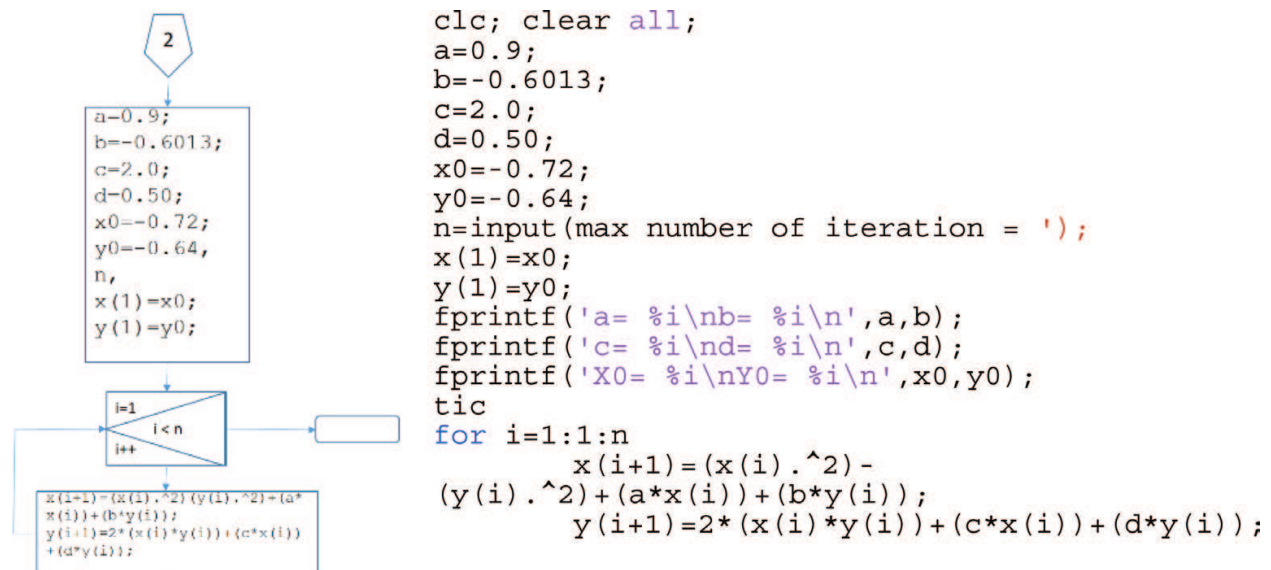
2

a=0.9;
b=-0.6013;
c=2.0;
d=0.50;
x0=-0.72;
y0=-0.64,
n,
x(1)=x0;
y(1)=y0;

i=1
i < n
i++

x(i+1)=(x(i).^2)(y(i).^2)+(a*x(i))+(b*y(i));
y(i+1)=2*(x(i)*y(i))+(c*x(i))+(d*y(i));

clc; clear all;
a=0.9;
b=-0.6013;
c=2.0;
d=0.50;
x0=-0.72;
y0=-0.64;
n=input(max number of iteration = ');
x(1)=x0;
y(1)=y0;
fprintf('a= %i\nb= %i\n',a,b);
fprintf('c= %i\nd= %i\n',c,d);
fprintf('X0= %i\nY0= %i\n',x0,y0);
tic
for i=1:1:n
x(i+1)=(x(i).^2)-(y(i).^2)+(a*x(i))+(b*y(i));
y(i+1)=2*(x(i)*y(i))+(c*x(i))+(d*y(i));